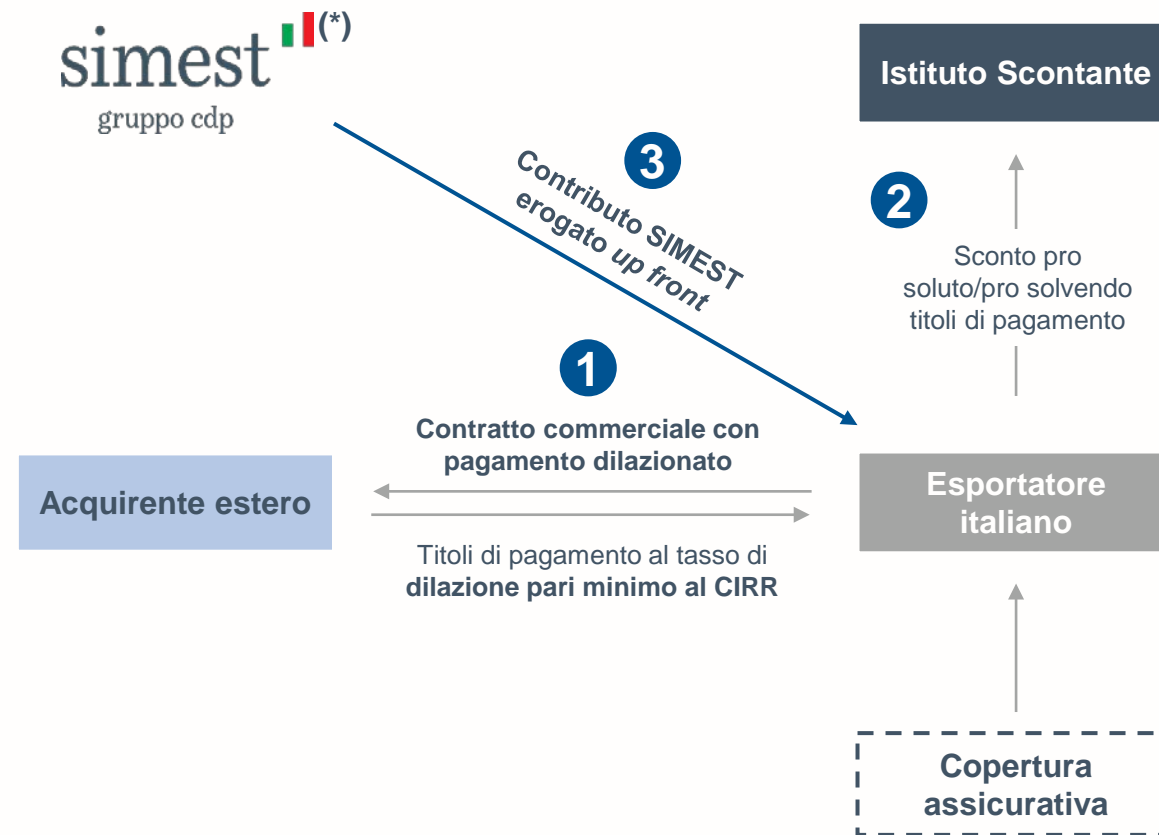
simest (*)
gruppo cdp

Istituto Scontante

3
Contributo SIMEST erogato up front

2
Sconto pro soluto/pro solvendo titoli di pagamento

1
Contratto commerciale con pagamento dilazionato

Acquirente estero

Esportatore italiano

Titoli di pagamento al tasso di dilazione pari minimo al CIRR

Copertura assicurativa